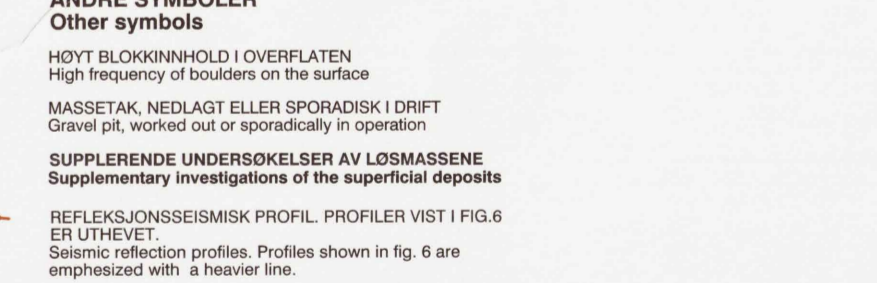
ANDRE SYMBOLER
Other symbols

HØYT BLOKKINNHOLD I OVERFLATEN
High frequency of boulders on the surface

MASSETAK, NEDLAGT ELLER SPORADISK I DRIFT
Gravel pit, worked out or sporadically in operation

SUPPLERENDE UNDERSØKELSER AV LØSMASSENE
Supplementary investigations of the superficial deposits

REFLEKSJONSSEISMISK PROFIL. PROFILER VIST I FIG.6 ER UTHEVET.
Seismic reflection profiles. Profiles shown in fig. 6 are emphesized with a heavier line.